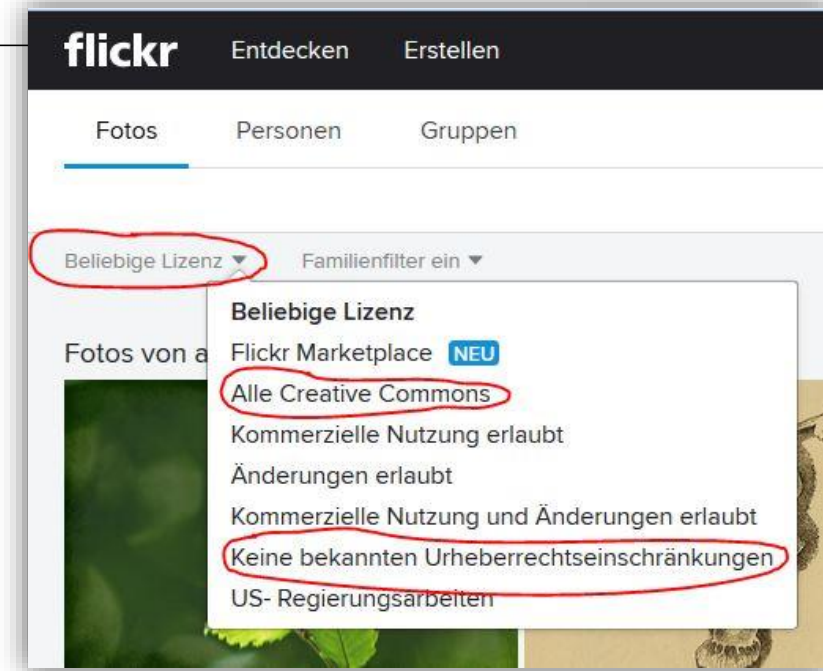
flickr Entdecken Erstellen

Fotos Personen Gruppen

Beliebige Lizenz ▼ Familienfilter ein ▼

Fotos von a

Beliebige Lizenz
Flickr Marketplace NEU
Alle Creative Commons
Kommerzielle Nutzung erlaubt
Änderungen erlaubt
Kommerzielle Nutzung und Änderungen erlaubt
Keine bekannten Urheberrechtseinschränkungen
US- Regierungsarbeiten